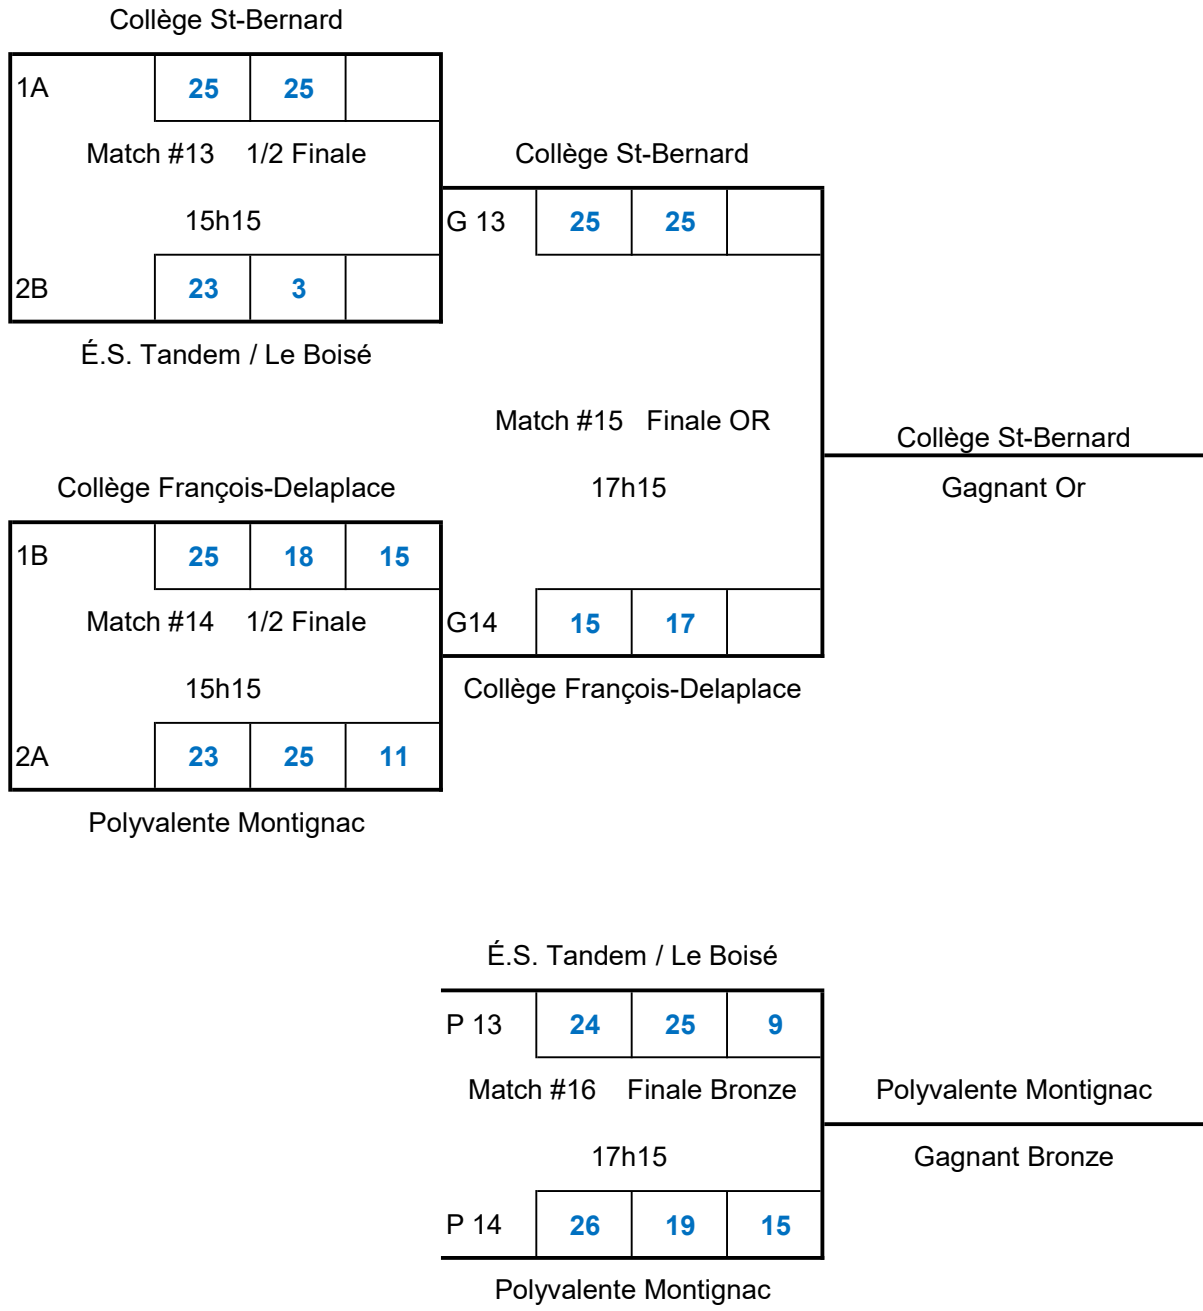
Collège St-Bernard

| 1A | 25 | 25 | |
|---|---|---|---|

Match #13 1/2 Finale

15h15

| 2B | 23 | 3 | |
|---|---|---|---|

É.S. Tandem / Le Boisé

Collège St-Bernard

| G 13 | 25 | 25 | |
|---|---|---|---|

Match #15 Finale OR

17h15

| G14 | 15 | 17 | |
|---|---|---|---|

Collège François-Delaplace

Collège St-Bernard

Gagnant Or

Collège François-Delaplace

| 1B | 25 | 18 | 15 |
|---|---|---|---|

Match #14 1/2 Finale

15h15

| 2A | 23 | 25 | 11 |
|---|---|---|---|

Polyvalente Montignac

É.S. Tandem / Le Boisé

| P 13 | 24 | 25 | 9 |
|---|---|---|---|

Match #16 Finale Bronze

17h15

| P 14 | 26 | 19 | 15 |
|---|---|---|---|

Polyvalente Montignac

Polyvalente Montignac

Gagnant Bronze